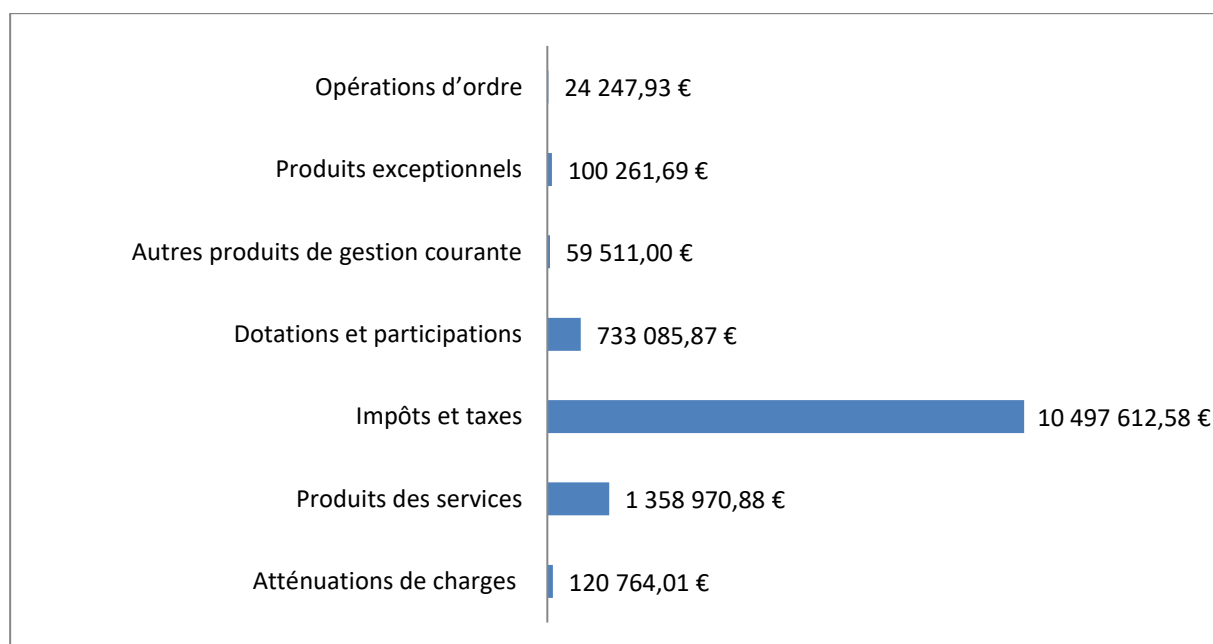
Opérations d’ordre 24 247,93 €

Produits exceptionnels 100 261,69 €

Autres produits de gestion courante 59 511,00 €

Dotations et participations 733 085,87 €

Impôts et taxes 10 497 612,58 €

Produits des services 1 358 970,88 €

Atténuations de charges 120 764,01 €